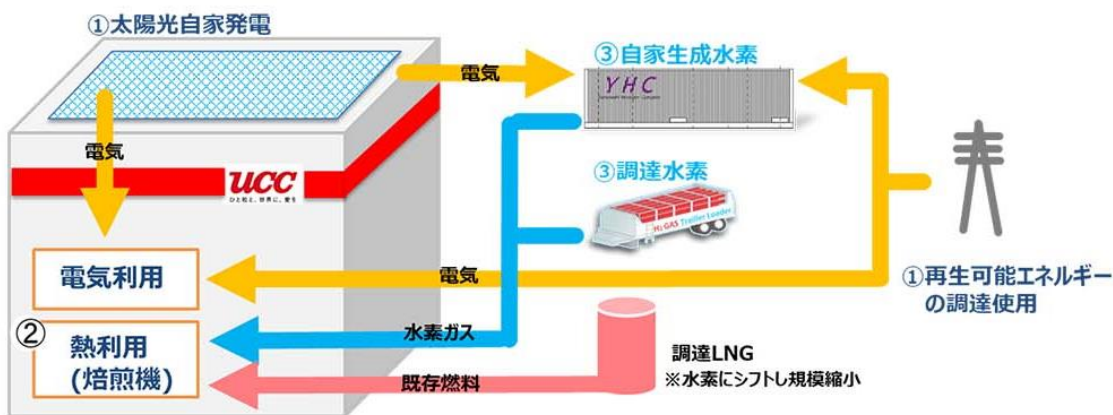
①太陽光自家発電

電気

③自家生成水素

YHC

電気

UCC

ひと粒と、世界に、愛を

③調達水素

$H_2$ GAS Trailer Loader

電気利用

電気

①再生可能エネルギーの調達使用

②

熱利用
(焙煎機)

水素ガス

調達LNG
※水素にシフトし規模縮小

既存燃料